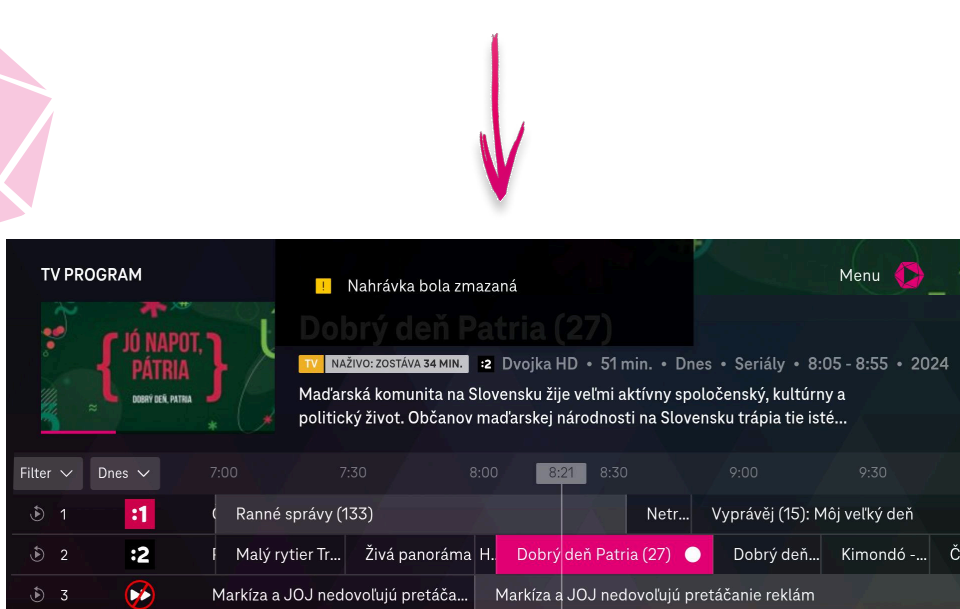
TV PROGRAM

Nahrávka bola zmazaná

Menu

JÓ NAPOT, PÁTRIA
DOBRÝ DEŇ, PATRIA

Dobrý deň Patria (27)

TV NAŽIVO: ZOSTÁVA 34 MIN. :2 Dvojka HD • 51 min. • Dnes • Seriály • 8:05 - 8:55 • 2024

Maďarská komunita na Slovensku žije veľmi aktívny spoločenský, kultúrny a politický život. Občanov maďarskej národnosti na Slovensku trápia tie isté...

Filter Dnes 7:00 7:30 8:00 8:21 8:30 9:00 9:30

1 :1 Ranné správy (133) Netr... Vyprávěj (15): Môj veľký deň

2 :2 Malý rytier Tr... Živá panoráma H... Dobrý deň Patria (27) Dobrý deň... Kimondó -... Č

3 Markíza a JOJ nedovoľujú pretáča... Markíza a JOJ nedovoľujú pretáčanie reklám